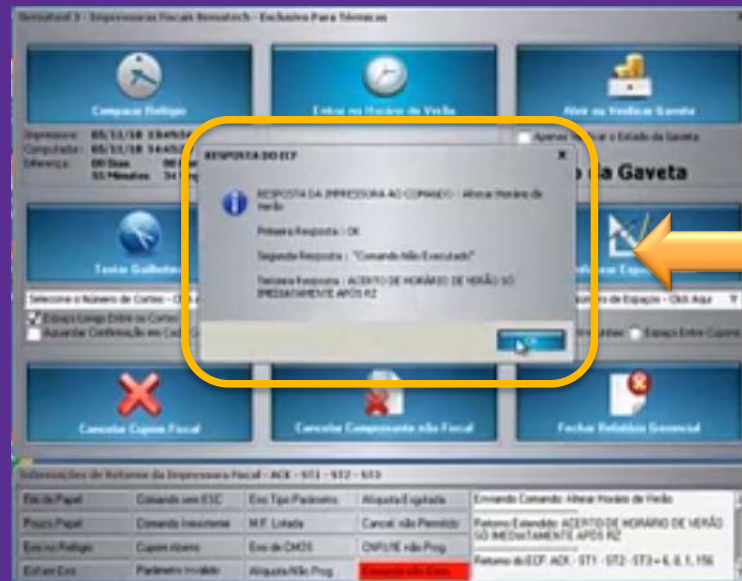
Bematool 3 - Impressoras Fiscais Bematech - Exclusivo Para Técnicos

Comparar Relógio

Entrar no Horário de Verão

Abrir ou Verificar Gaveta

Impressora: 05/11/18 13:49:
Computador: 05/11/18 14:02
Diferença: 00 Dias
33 Minutos

Apenas Verificar o Estado da Gaveta

a Gaveta

RESPOSTA DO ECF

RESPOSTA DA IMPRESSORA AO COMANDO : Alterar Horário de Verão

Primeira Resposta : OK

Segunda Resposta : "Comando Não Executado"

Terceira Resposta : ACERTO DE HORÁRIO DE VERÃO SÓ IMEDIATAMENTE APÓS RZ

OK

Testar Guilhotina

Selecione o Número de Cortes - Clic

Espaço Longo Entre os Cortes
Aguardar Confirmação em Cada

Espaço

Selecione a Largura de Espaço - Click Aqui

Espaço Entre Cupons

Cancelar Cupom Fiscal

Cancelar Comprovante não Fiscal

Fechar Relatório Gerencial

Informações de Retorno da Impressora Fiscal - ACK - ST1 - ST2 - ST3

| Fim de Papel | Comando sem ESC | Erro Tipo Parâmetro | Alíquota Esgotada |
|---|---|---|---|
| Pouco Papel | Comando Inexistente | M.F. Lotada | Cancel. não Permitido |
| Erro no Relógio | Cupom Aberto | Erro de CMOS | CNPJ/IE não Prog. |
| Estado Erro | Parâmetro Inválido | Alíquota Não Prog. | Comando não Exec. |

Enviando Comando: Alterar Horário de Verão

Retorno Estendido: ACERTO DE HORÁRIO DE VERÃO SÓ IMEDIATAMENTE APÓS RZ

Retorno do ECF: ACK - ST1 - ST2 - ST3 = 6, 0, 1, 156